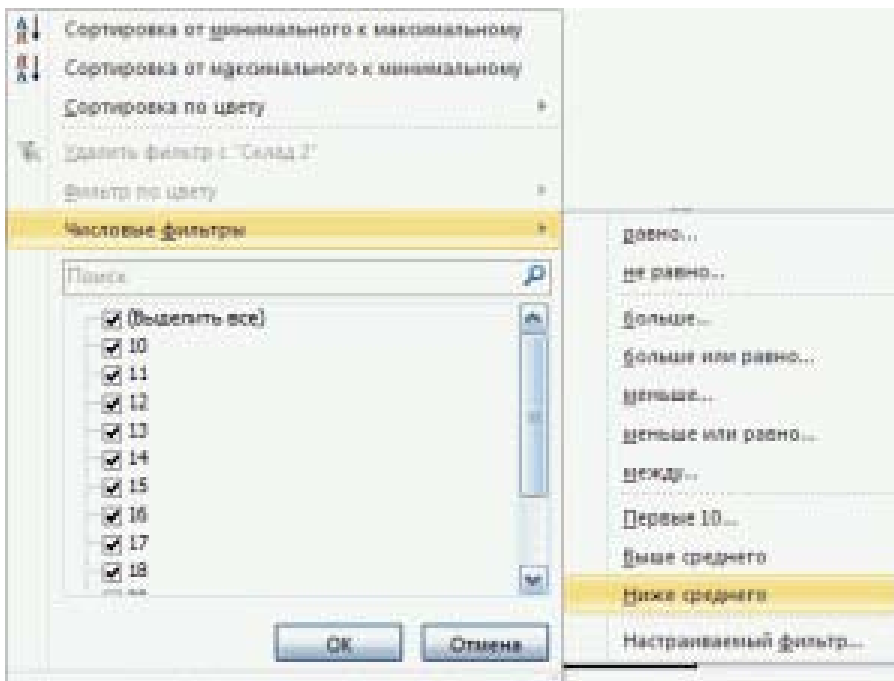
Сортировка от минимального к максимальному
Сортировка от максимального к минимальному
Сортировка по цвету
Удалить фильтр с "Склад 2"
Фильтр по цвету
Числовые фильтры
Поиск
(Выделить все)
10
11
12
13
14
15
16
17
18
OK
Отмена

равно...
не равно...
больше...
больше или равно...
меньше...
меньше или равно...
между...
Первые 10...
Выше среднего
Ниже среднего
Настраиваемый фильтр...